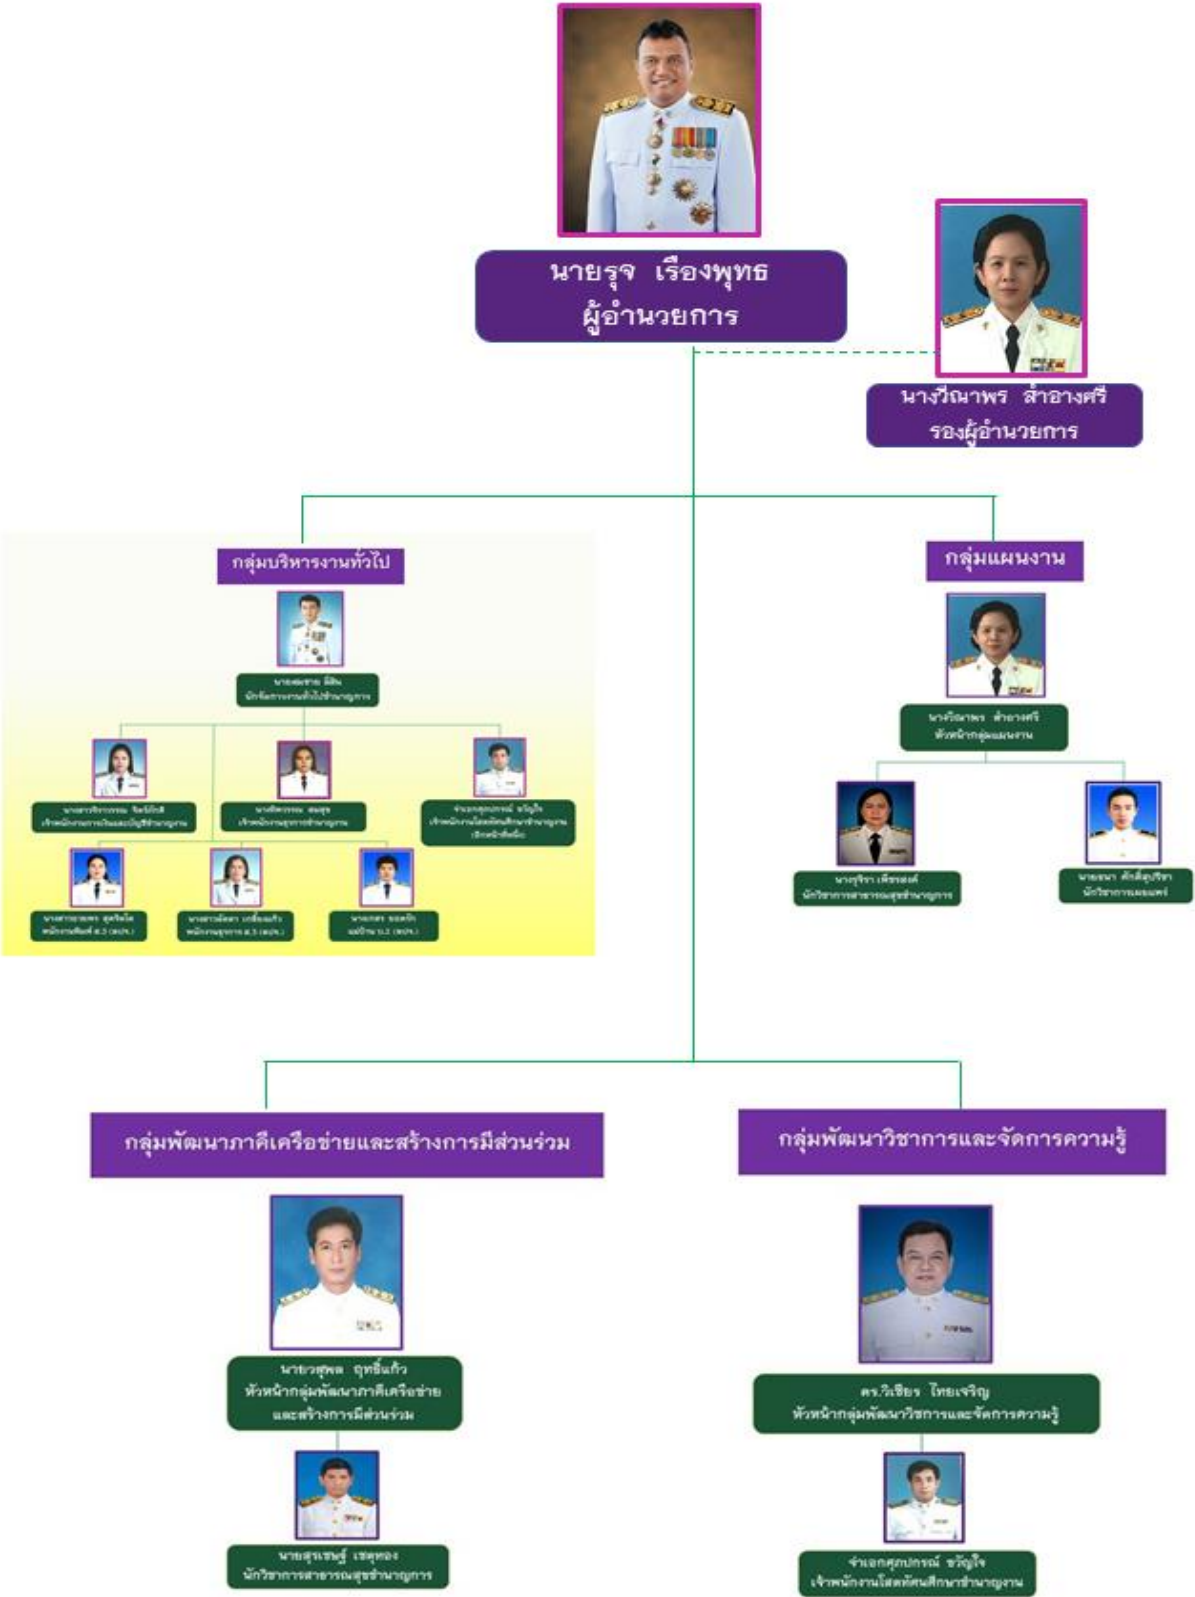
นายรุจ เรืองพุทธ
ผู้อำนวยการ

นางวีณาพร สำอางศรี
รองผู้อำนวยการ

กลุ่มบริหารงานทั่วไป

นายสมชาย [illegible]
นักจัดการงานทั่วไปชำนาญการ

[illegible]

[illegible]

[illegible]

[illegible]

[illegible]

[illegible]

กลุ่มแผนงาน

นางวีณาพร สำอางศรี
หัวหน้ากลุ่มแผนงาน

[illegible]
นักวิชาการสาธารณสุขชำนาญการ

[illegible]
นักวิชาการเผยแพร่

กลุ่มพัฒนาภาคีเครือข่ายและสร้างการมีส่วนร่วม

นายธวัชชัย ฤทธิ์แก้ว
หัวหน้ากลุ่มพัฒนาภาคีเครือข่าย
และสร้างการมีส่วนร่วม

นายสุรเชษฐ์ เชตุทอง
นักวิชาการสาธารณสุขชำนาญการ

กลุ่มพัฒนาวิชาการและจัดการความรู้

ดร.วิเชียร ไทยเจริญ
หัวหน้ากลุ่มพัฒนาวิชาการและจัดการความรู้

จ่าเอกศุภกรณ์ ขวัญใจ
เจ้าพนักงานโสตทัศนศึกษาชำนาญงาน